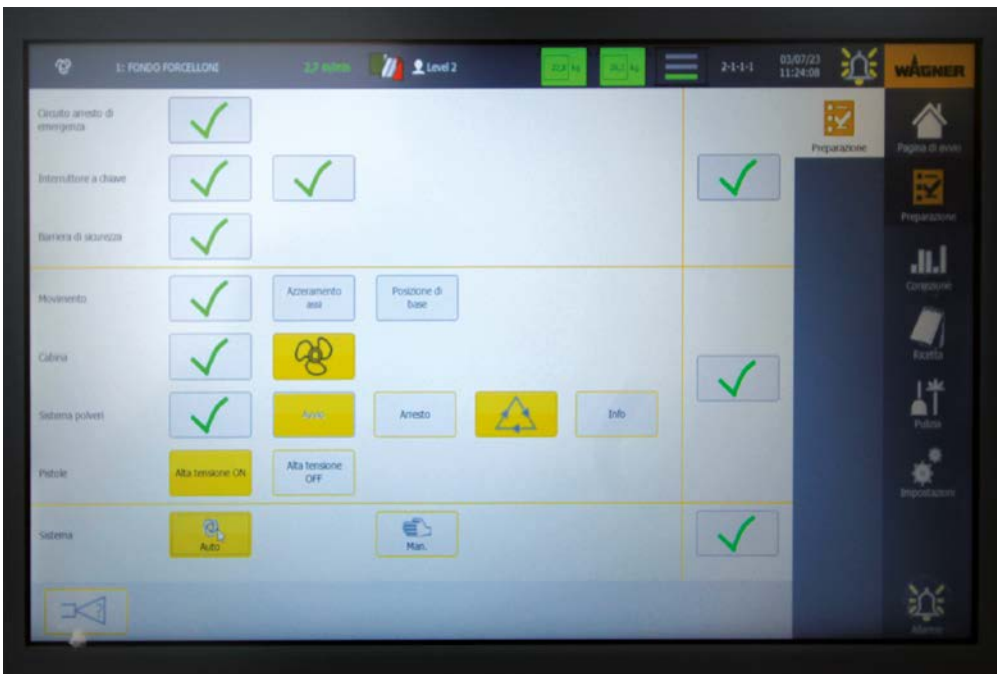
1: FONDO FORCELLONI

2,7 m/min

Level 2

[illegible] kg

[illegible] kg

2-1-1-1

03/07/23
11:24:08

WAGNER

Circuito arresto di emergenza

Interruttore a chiave

Barriera di sicurezza

Movimento

Azzeramento assi

Posizione di base

Cabina

Sistema polveri

Avvio

Arresto

Info

Pistole

Alta tensione ON

Alta tensione OFF

Sistema

Auto

Man.

Preparazione

Pagina di avvio

Preparazione

Consumi

Ricetta

Pulizia

Impostazioni

Allarmi